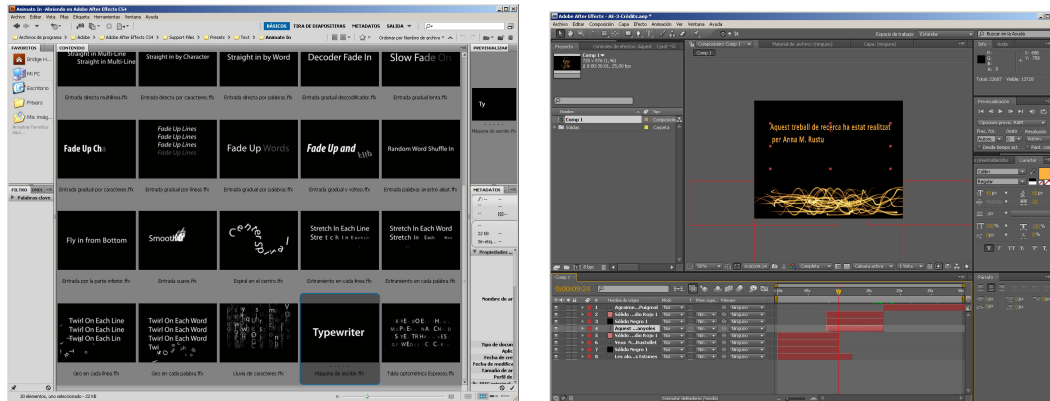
Animate In - Abriendo en Adobe After Effects CS4
Archivo Editar Vista Pilas Etiqueta Herramientas Ventana Ayuda
BÁSICOS TIRA DE DIAPOSITIVAS METADATOS SALIDA
Archivos de programa > Adobe > Adobe After Effects CS4 > Support Files > Presets > Text > Animate In
Ordenar por Nombre de archivo
FAVORITOS CONTENIDO PREVISUALIZAR
Bridge H...
Mi PC
Escritorio
Mis imág...
Straight in Multi-Line
Straight in by Character
Straight in by Word
Decoder Fade In
Slow Fade On
Entrada directa multilínea.ffx
Entrada directa por caracteres.ffx
Entrada directa por palabras.ffx
Entrada gradual decodificador.ffx
Entrada gradual lenta.ffx
Ty
Máquina de escribir.ffx
Fade Up Cha
Fade Up Lines
Fade Up Words
Fade Up and
Random Word Shuffle In
Entrada gradual por caracteres.ffx
Entrada gradual por líneas.ffx
Entrada gradual por palabras.ffx
Entrada gradual y volteo.ffx
Entrada gradual palabras aleatorias.ffx
FILTRO
METADATOS
Palabras clave
Fly in from Bottom
Smooth
Center Spiral
Stretch In Each Line
Stretch In Each Word
Entrada por la parte inferior.ffx
Entrada suave.ffx
Espiral en el centro.ffx
Estiramiento en cada línea.ffx
Estiramiento en cada palabra.ffx
Propiedades
Nombre de ar
Twirl On Each Line
Twirl On Each Word
Twirl On Each
Typewriter
Giro en cada línea.ffx
Giro en cada palabra.ffx
Lluvia de caracteres.ffx
Máquina de escribir.ffx
Tabla optométrica Espresso.ffx
Tipo de docum
Fecha de cre
Fecha de modifica
Tamaño de
Perfil de
30 elementos, uno seleccionado - 22 KB

Adobe After Effects - AE-3-Crèdits.aep *
Archivo Editar Composición Capa Efecto Animación Ver Ventana Ayuda
Espacio de trabajo: Estándar
Buscar en la Ayuda
Proyecto
Composición: Comp 1
Comp 1
Aquest treball de recerca ha estat realitzat per Anna M. Rustu
Nombre
Tipo
Comp 1
Composición
Sólidos
Carpeta
Info
Audio
Total: 23687 Visible: 13720
Previsualización
Carácter
Párrafo
Comp 1
0:00:09:24
Nombre de capa
Modo
TrkMat
Primario
Agrainim...Puignsal
Sólido...de Rojo 1
Sólido Negro 1
Aquest ... anyobes
Sólido ...de Rojo 1
Veus ..Rustuhel
Sólido Negro 2
Les als...s Estanes
Ninguno
Normal
Completa
Cámara activa
1 Vista
Conmutar definidores / modos